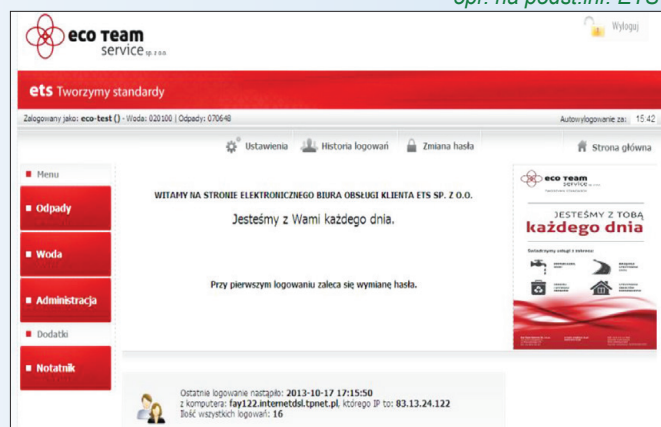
opr. na podst.inf. ETS

eco Team service sp. z o.o.

Wyloguj

ets Tworzymy standardy

Zalogowany jako: eco-test () - Woda: 020100 | Odpady: 070648

Autowylogowanie za: 15:42

Ustawienia | Historia logowań | Zmiana hasła | Strona główna

Menu

Odpady

Woda

Administracja

Dodatki

Notatnik

WITAMY NA STRONIE ELEKTRONICZNEGO BIURA OBSŁUGI KLIENTA ETS SP. Z O.O.

Jesteśmy z Wami każdego dnia.

Przy pierwszym logowaniu zaleca się wymianę hasła.

eco Team service

JESTEŚMY Z TOBĄ każdego dnia

Świadczymy usługi z zakresu:

Ostatnie logowanie nastąpiło: 2013-10-17 17:15:50
z komputera: fay122.internetdsl.tpnet.pl, którego IP to: 83.13.24.122
Ilość wszystkich logowań: 16